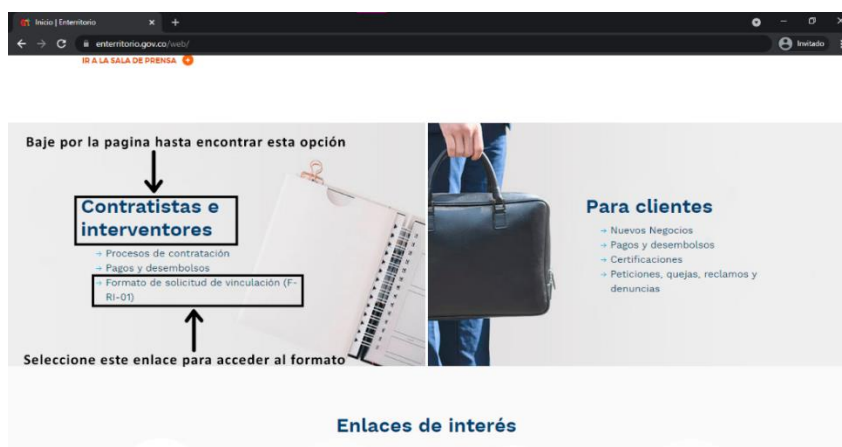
Inicio | Enterritorio

enterritorio.gov.co/web/

Invitado

IR A LA SALA DE PRENSA

Baje por la pagina hasta encontrar esta opción

Contratistas e interventores

→ Procesos de contratación
→ Pagos y desembolsos
→ Formato de solicitud de vinculación (F-RI-01)

Seleccione este enlace para acceder al formato

Para clientes

→ Nuevos Negocios
→ Pagos y desembolsos
→ Certificaciones
→ Peticiones, quejas, reclamos y denuncias

Enlaces de interés